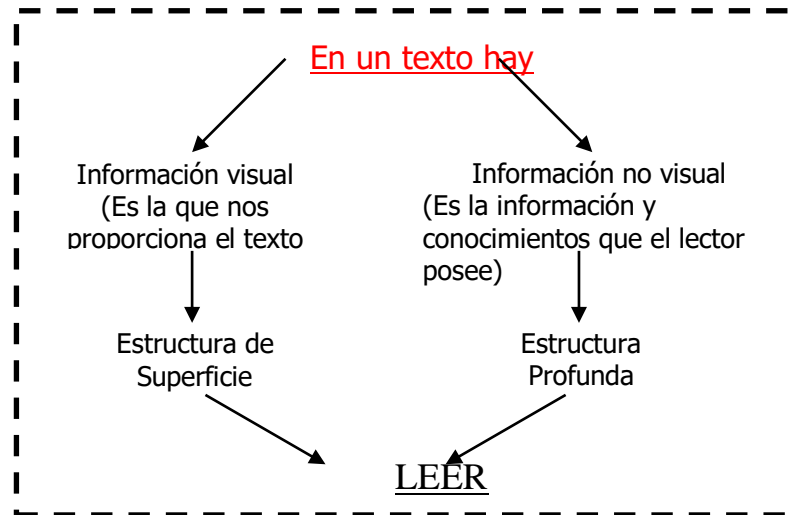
En un texto hay

Información visual
(Es la que nos proporciona el texto

Información no visual
(Es la información y conocimientos que el lector posee)

Estructura de Superficie

Estructura Profunda

LEER